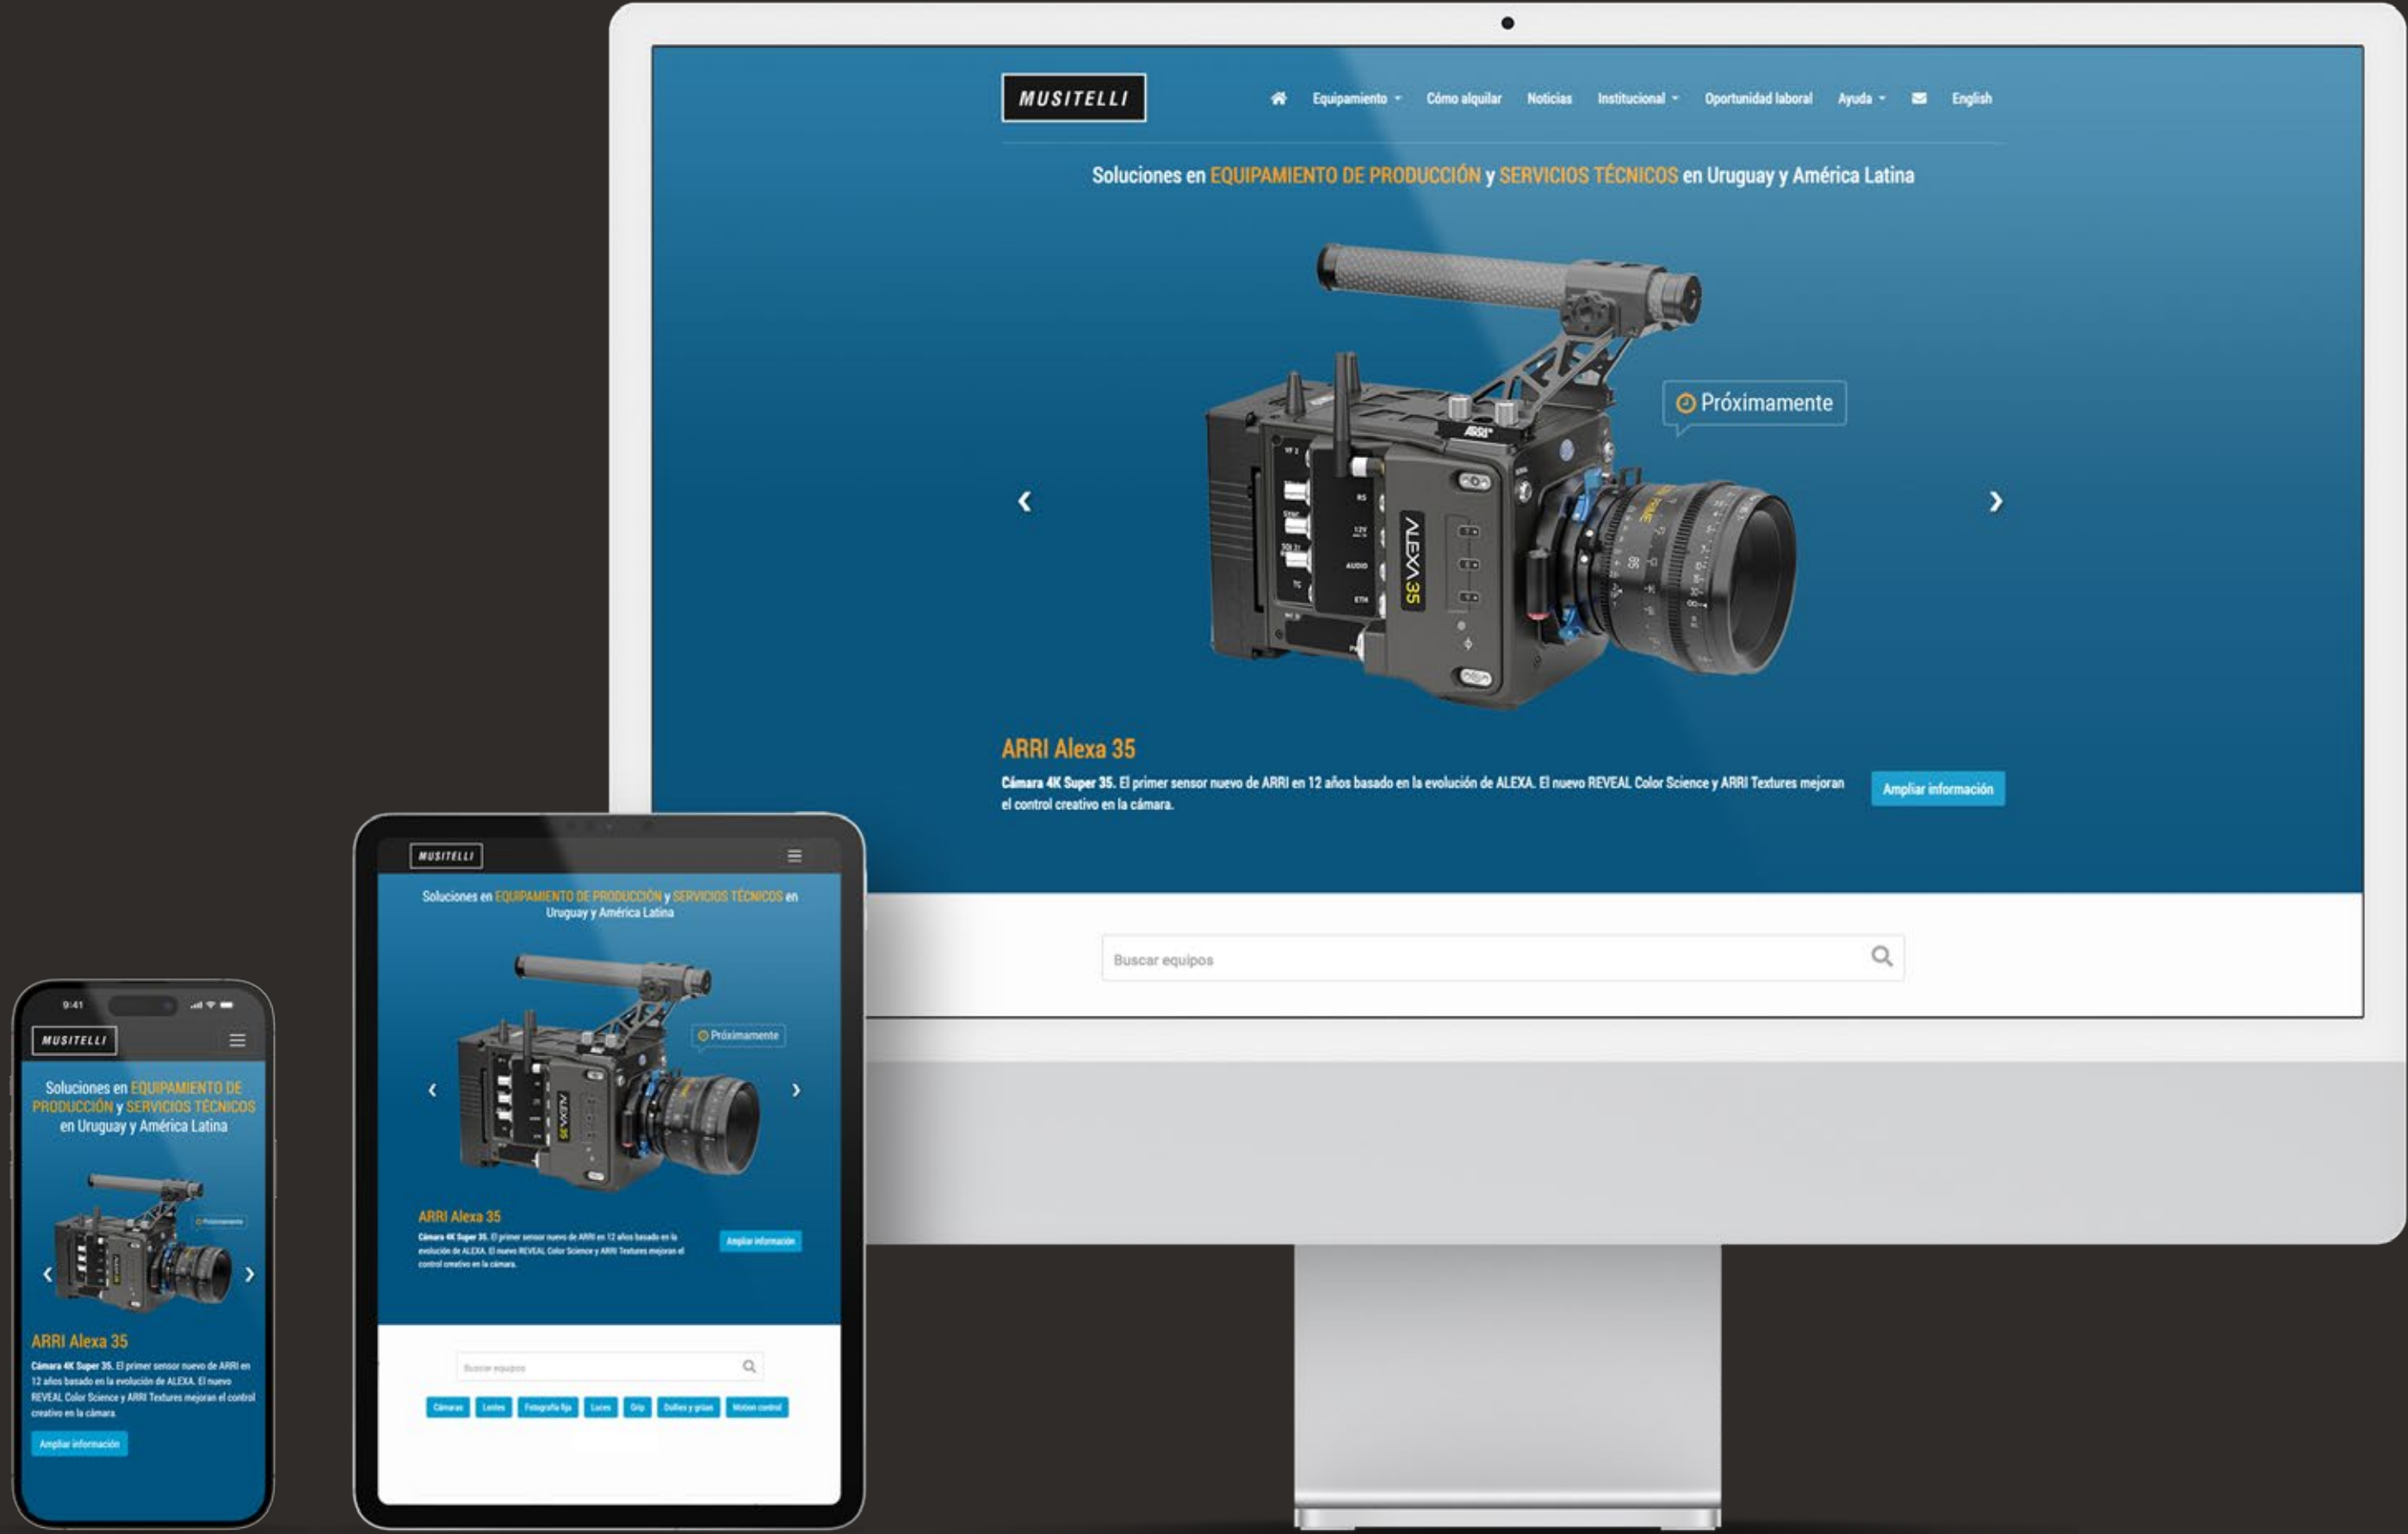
MUSITELLI

Equipamiento Cómo alquilar Noticias Institucional Oportunidad laboral Ayuda English

Soluciones en EQUIPAMIENTO DE PRODUCCIÓN y SERVICIOS TÉCNICOS en Uruguay y América Latina

Próximamente

ALEXA 35

ARRI Alexa 35

Cámara 4K Super 35. El primer sensor nuevo de ARRI en 12 años basado en la evolución de ALEXA. El nuevo REVEAL Color Science y ARRI Textures mejoran el control creativo en la cámara.

Ampliar información

Buscar equipos

MUSITELLI

Soluciones en EQUIPAMIENTO DE PRODUCCIÓN y SERVICIOS TÉCNICOS en Uruguay y América Latina

Próximamente

ARRI Alexa 35

Cámara 4K Super 35. El primer sensor nuevo de ARRI en 12 años basado en la evolución de ALEXA. El nuevo REVEAL Color Science y ARRI Textures mejoran el control creativo en la cámara.

Ampliar información

Buscar equipos

Cámaras Lentes Fotografía fija Luces Grip Dollies y grúas Motion control

9:41

MUSITELLI

Soluciones en EQUIPAMIENTO DE PRODUCCIÓN y SERVICIOS TÉCNICOS en Uruguay y América Latina

Próximamente

ARRI Alexa 35

Cámara 4K Super 35. El primer sensor nuevo de ARRI en 12 años basado en la evolución de ALEXA. El nuevo REVEAL Color Science y ARRI Textures mejoran el control creativo en la cámara.

Ampliar información